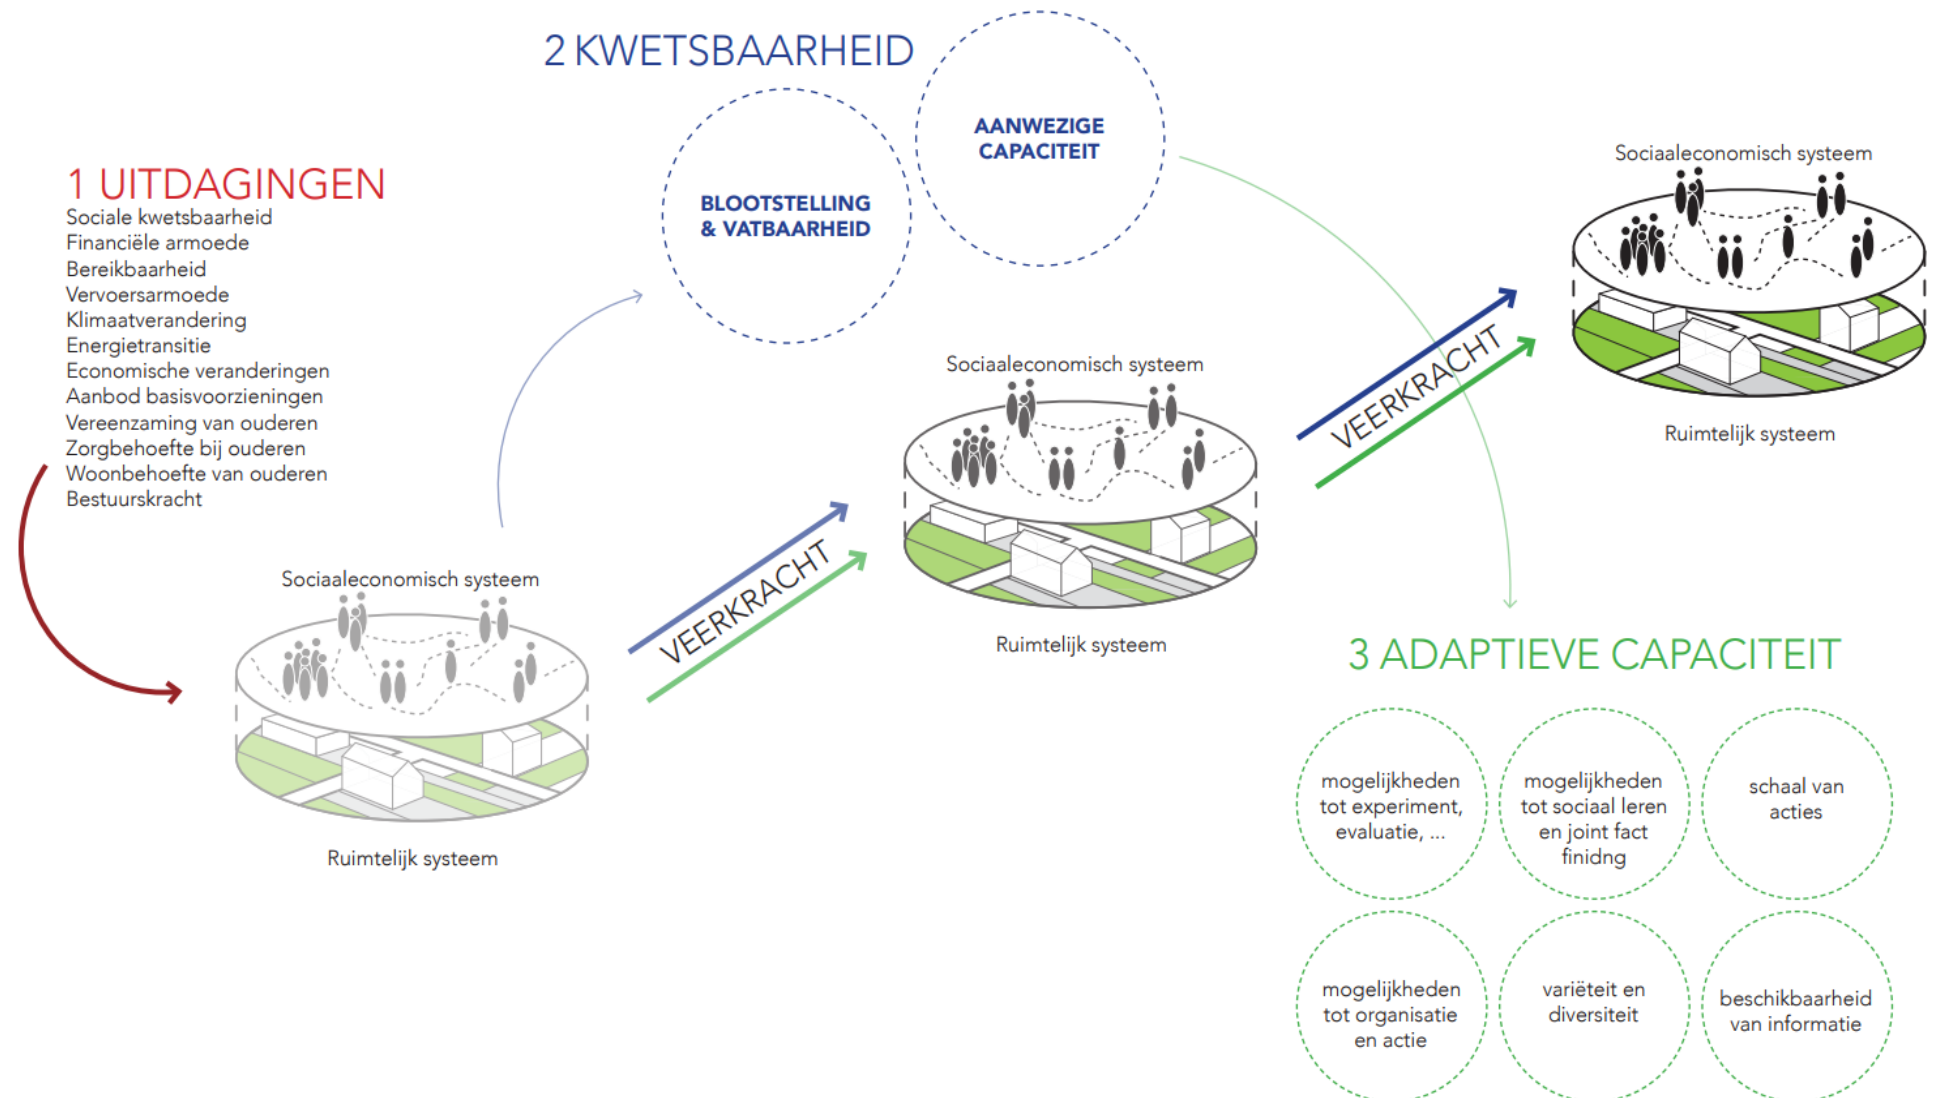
2 KWETSBAARHEID

BLOOTSTELLING & VATBAARHEID

AANWEZIGE CAPACITEIT

1 UITDAGINGEN
Sociale kwetsbaarheid
Financiële armoede
Bereikbaarheid
Vervoersarmoede
Klimaatverandering
Energietransitie
Economische veranderingen
Aanbod basisvoorzieningen
Vereenzaming van ouderen
Zorgbehoefte bij ouderen
Woonbehoefte van ouderen
Bestuurskracht

Sociaaleconomisch systeem

Ruimtelijk systeem

VEERKRACHT

Sociaaleconomisch systeem

Ruimtelijk systeem

VEERKRACHT

Sociaaleconomisch systeem

Ruimtelijk systeem

3 ADAPTIEVE CAPACITEIT

mogelijkheden tot experiment, evaluatie, ...

mogelijkheden tot sociaal leren en joint fact finidng

schaal van acties

mogelijkheden tot organisatie en actie

variëteit en diversiteit

beschikbaarheid van informatie